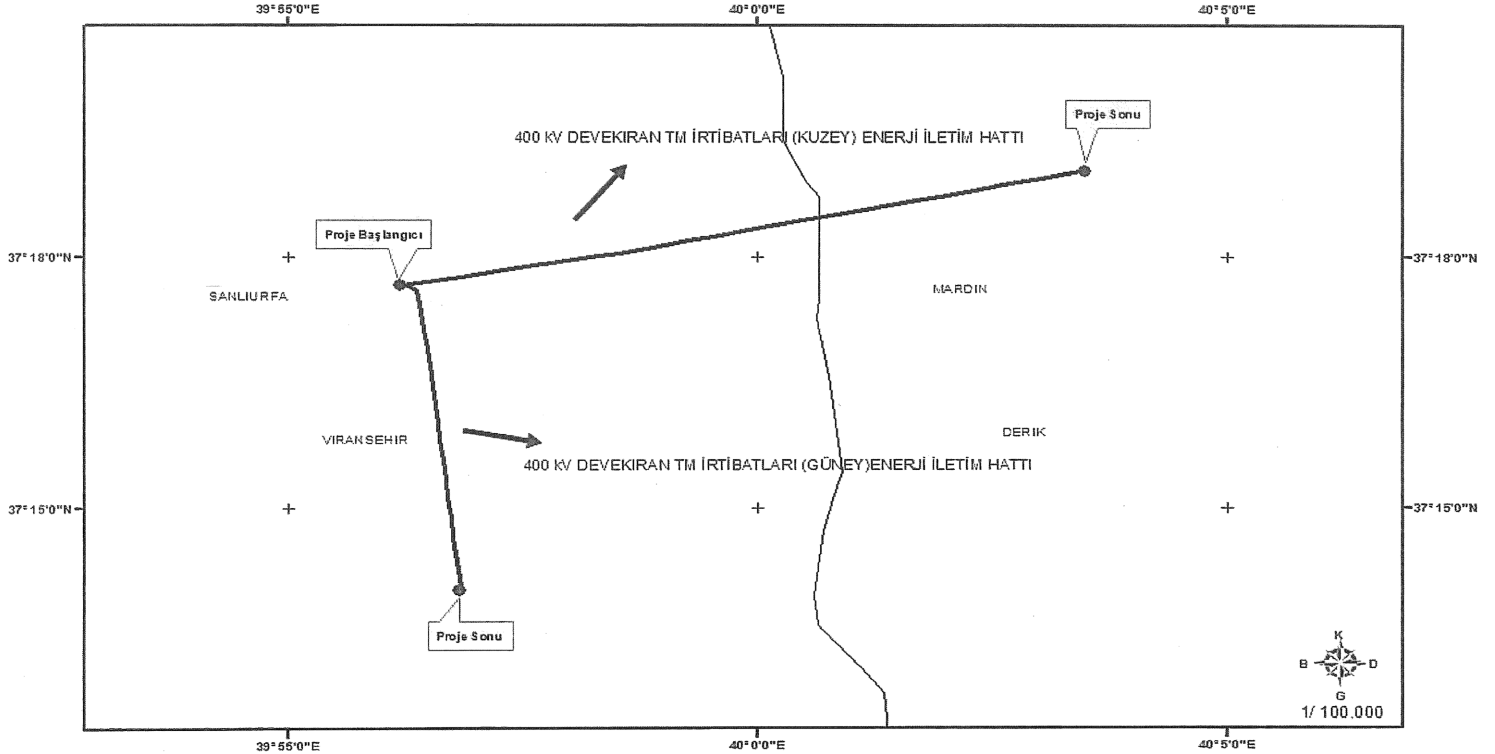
39°55'0"E
40°0'0"E
40°5'0"E

Proje Sonu

400 KV DEVEKIRAN TM İRTİBATLARI (KUZEY) ENERJİ İLETİM HATTI

Proje Başlangıcı

37°18'0"N
37°18'0"N

SANLIURFA

MARDIN

VIRANSEHIR

DERIK

400 KV DEVEKIRAN TM İRTİBATLARI (GÜNEY)ENERJİ İLETİM HATTI

37°15'0"N
37°15'0"N

Proje Sonu

K
B
D
G
1/ 100.000

39°55'0"E
40°0'0"E
40°5'0"E